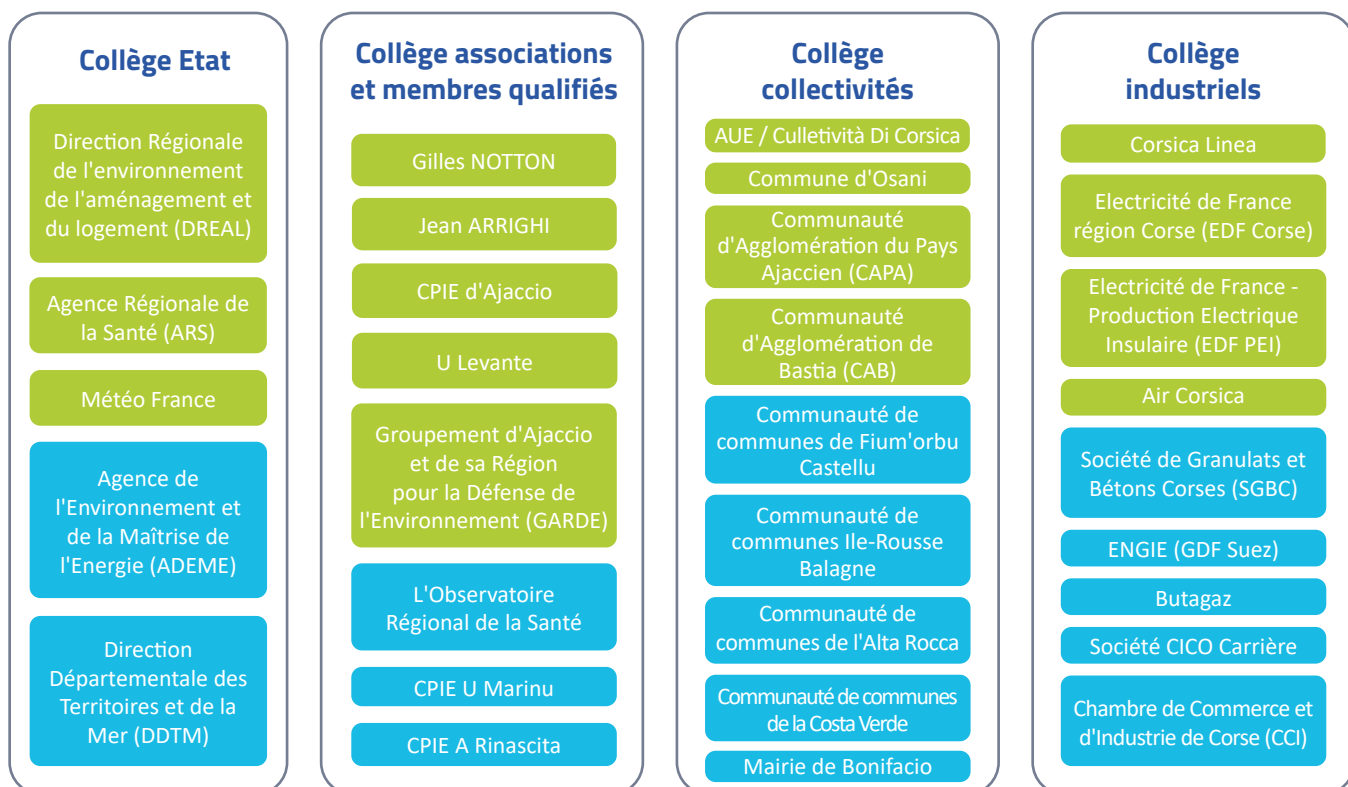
Collège Etat

Direction Régionale de l'environnement de l'aménagement et du logement (DREAL)

Agence Régionale de la Santé (ARS)

Météo France

Agence de l'Environnement et de la Maîtrise de l'Energie (ADEME)

Direction Départementale des Territoires et de la Mer (DDTM)

Collège associations et membres qualifiés

Gilles NOTTON

Jean ARRIGHI

CPIE d'Ajaccio

U Levante

Groupement d'Ajaccio et de sa Région pour la Défense de l'Environnement (GARDE)

L'Observatoire Régional de la Santé

CPIE U Marinu

CPIE A Rinascita

Collège collectivités

AUE / Culletività Di Corsica

Commune d'Osani

Communauté d'Agglomération du Pays Ajaccien (CAPA)

Communauté d'Agglomération de Bastia (CAB)

Communauté de communes de Fium'orbu Castellu

Communauté de communes Ile-Rousse Balagne

Communauté de communes de l'Alta Rocca

Communauté de communes de la Costa Verde

Mairie de Bonifacio

Collège industriels

Corsica Linea

Electricité de France région Corse (EDF Corse)

Electricité de France - Production Electrique Insulaire (EDF PEI)

Air Corsica

Société de Granulats et Bétons Corses (SGBC)

ENGIE (GDF Suez)

Butagaz

Société CICO Carrière

Chambre de Commerce et d'Industrie de Corse (CCI)